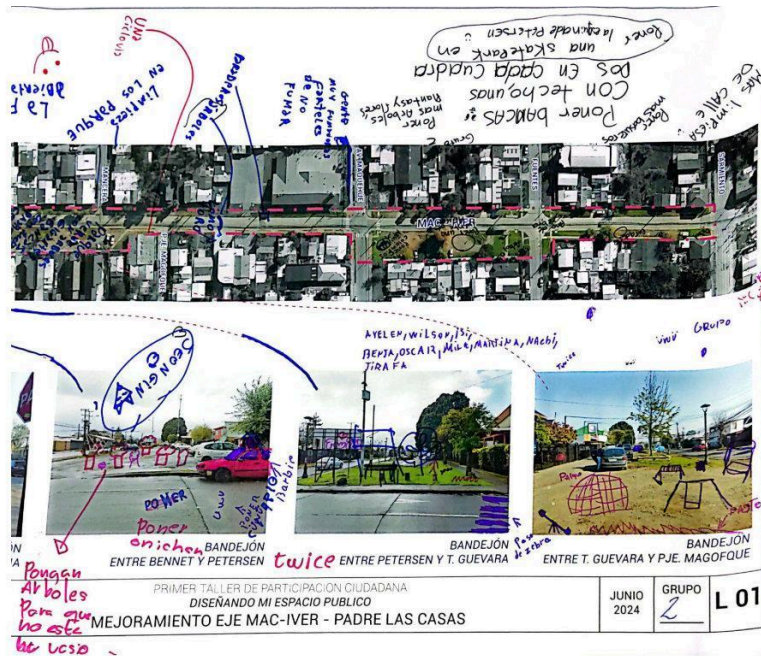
Poner la equinade Petersen
una skatepark en
Dos en cada cuadra
Con techo, unos
Poner bancas
Poner mas basureros
Limpiar CALLE DE
UNA chilevis
La F abierta
Limpiar EN LOS PARQUE
PODER ARBOLES
Muy humanos carteles de no fumar
Grupo 2
Poner mas arboles flores
Plantas flores
MAC-IVER
AYELEN, WILSON, ISI, BENJA, OSCAR, MILA, MARTINA, Nachi, JIRAFA
UWU
GRUPO
DRAGONES
Twice
POMER
Poner onichan
Uwu
Barbie
Poner cortinas
Palo
Pan
Pongan Arboles Para que no este tan uesio
BANDEJÓN
ENTRE BENNET Y PETERSEN
twice
BANDEJÓN
ENTRE PETERSEN Y T. GUEVARA
BANDEJÓN
ENTRE T. GUEVARA Y PJE. MAGOFQUE
PRIMER TALLER DE PARTICIPACIÓN CIUDADANA
DISEÑANDO MI ESPACIO PUBLICO
MEJORAMIENTO EJE MAC-IVER - PADRE LAS CASAS
JUNIO 2024
GRUPO 2
L 01